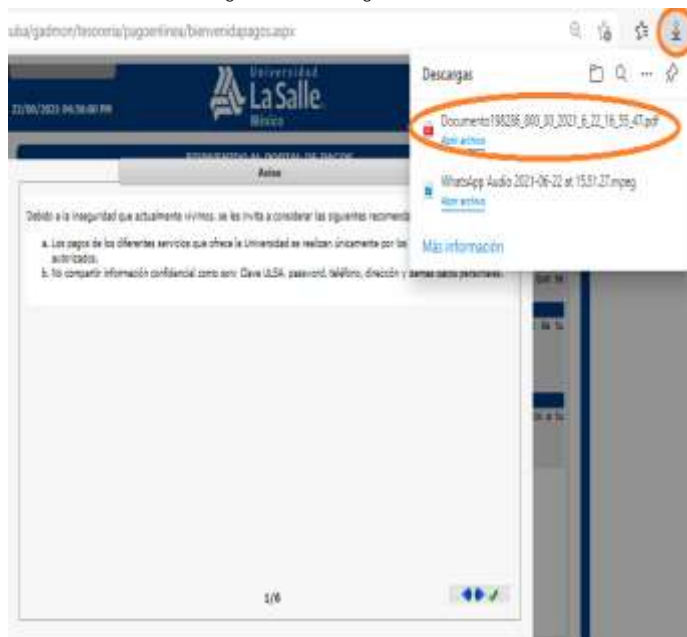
ulsa/gadmon/tesoreria/pagoenlinea/bienvenidapagos.aspx

22/06/2021 04:56:00 PM

Universidad
La Salle
México

BIENVENIDO AL PORTAL DE PAGOS

Aviso

Debido a la inseguridad que actualmente vivimos, se les invita a considerar las siguientes recomend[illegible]

a. Los pagos de los diferentes servicios que ofrece la Universidad se realizan únicamente por los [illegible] autorizados.
b. No compartir información confidencial como son: Clave ULSA, password, teléfono, dirección y demás datos personales.

1/6

Descargas

Documento198286_860_03_2021_6_22_16_55_47.pdf
Abrir archivo

WhatsApp Audio 2021-06-22 at 15.51.27.mpeg
Abrir archivo

Más información